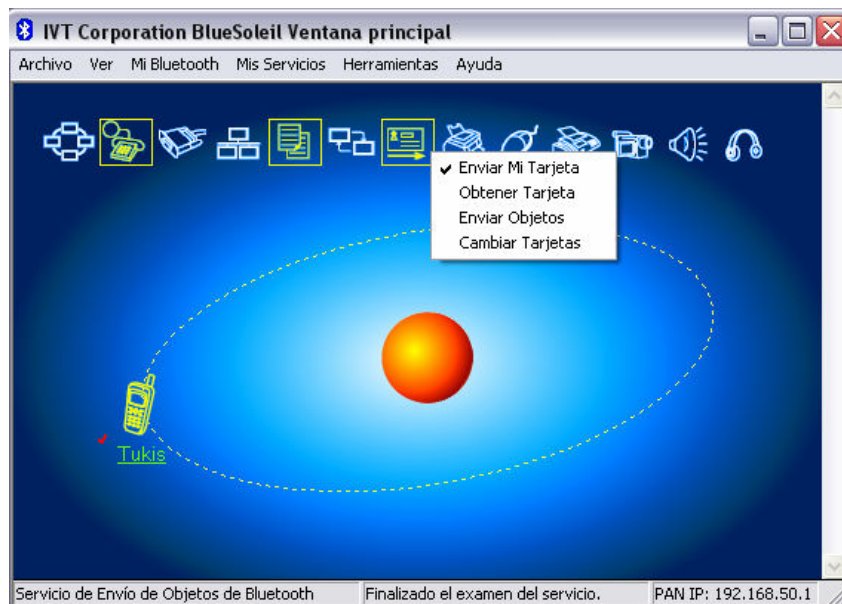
IVT Corporation BlueSoleil Ventana principal

Archivo Ver Mi Bluetooth Mis Servicios Herramientas Ayuda

✔ Enviar Mi Tarjeta
Obtener Tarjeta
Enviar Objetos
Cambiar Tarjetas

Tukis

Servicio de Envío de Objetos de Bluetooth | Finalizado el examen del servicio. | PAN IP: 192.168.50.1